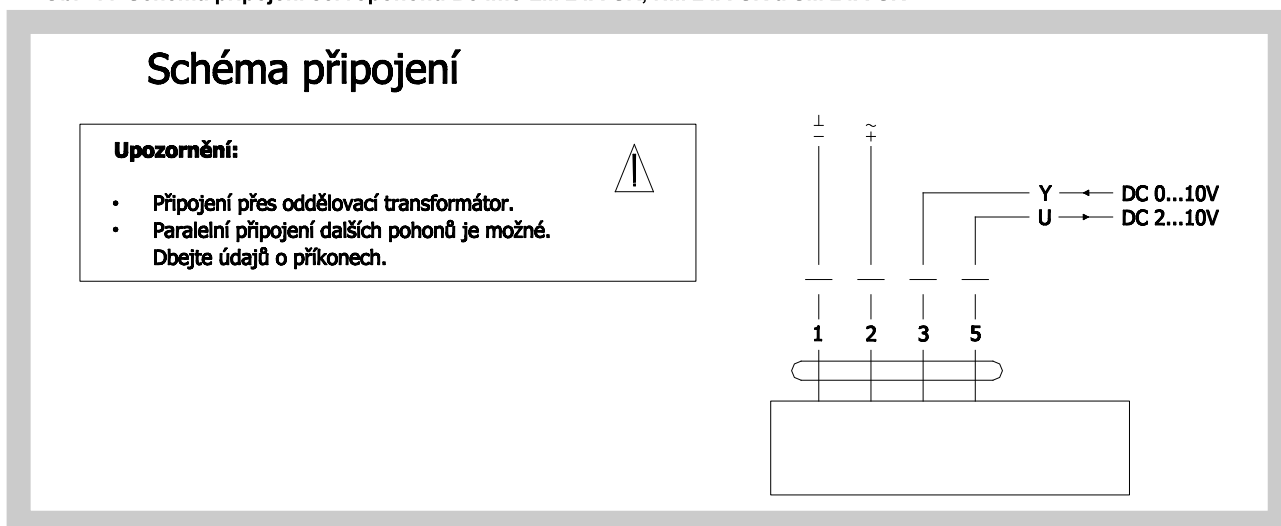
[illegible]

Schéma připojení

**Upozornění:**

- Připojení přes oddělovací transformátor.
- Paralelní připojení dalších pohonů je možné. Dbejte údajů o příkonech.

⊥
−

~
+

Y ← DC 0...10V
U → DC 2...10V

1 2 3 5